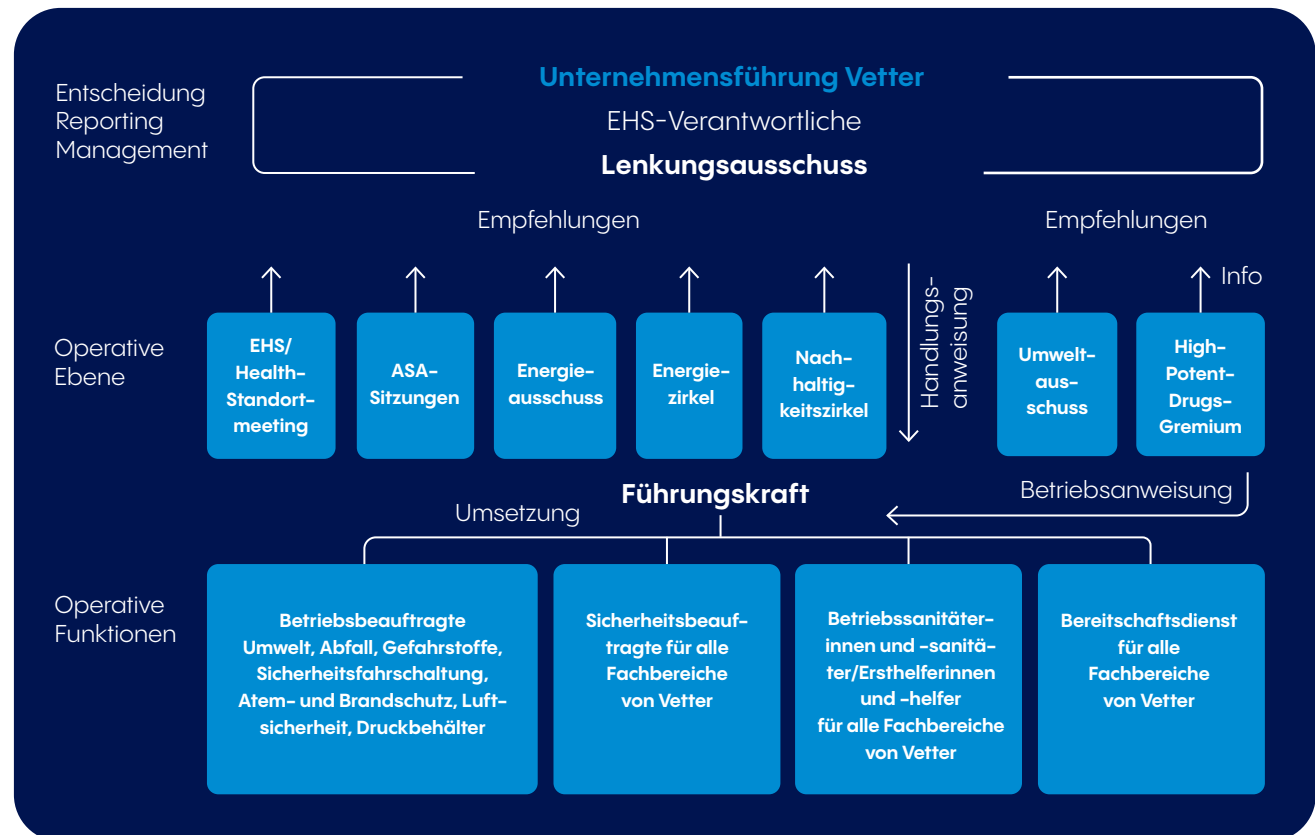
Entscheidung
Reporting
Management

Unternehmensführung Vetter
EHS-Verantwortliche
Lenkungsausschuss

Empfehlungen

Empfehlungen

Info

Operative Ebene

EHS/ Health-Standortmeeting

ASA-Sitzungen

Energieausschuss

Energiezirkel

Nachhaltigkeitszirkel

Handlungsanweisung

Umweltausschuss

High-Potent-Drugs-Gremium

Führungskraft

Betriebsanweisung

Umsetzung

Operative Funktionen

Betriebsbeauftragte Umwelt, Abfall, Gefahrstoffe, Sicherheitsfahrschaltung, Atem- und Brandschutz, Luftsicherheit, Druckbehälter

Sicherheitsbeauftragte für alle Fachbereiche von Vetter

Betriebssanitäterinnen und -sanitäter/Ersthelferinnen und -helfer für alle Fachbereiche von Vetter

Bereitschaftsdienst für alle Fachbereiche von Vetter